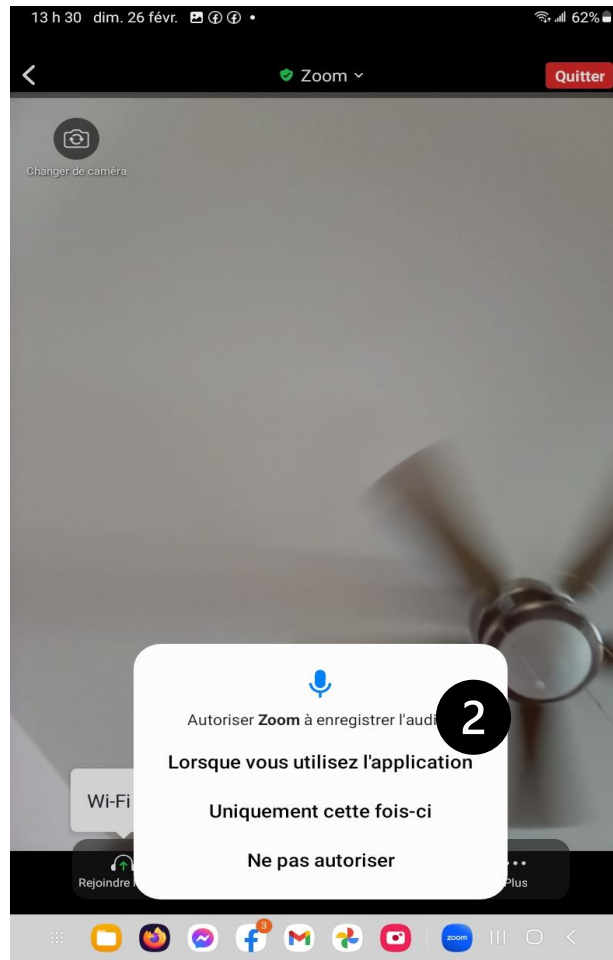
13 h 30 dim. 26 févr. 62%

Zoom

Quitter

Changer de caméra

Autoriser Zoom à enregistrer l'audi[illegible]

2

Lorsque vous utilisez l'application

Uniquement cette fois-ci

Ne pas autoriser

Wi-Fi

Rejoindre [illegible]

Plus

3

zoom